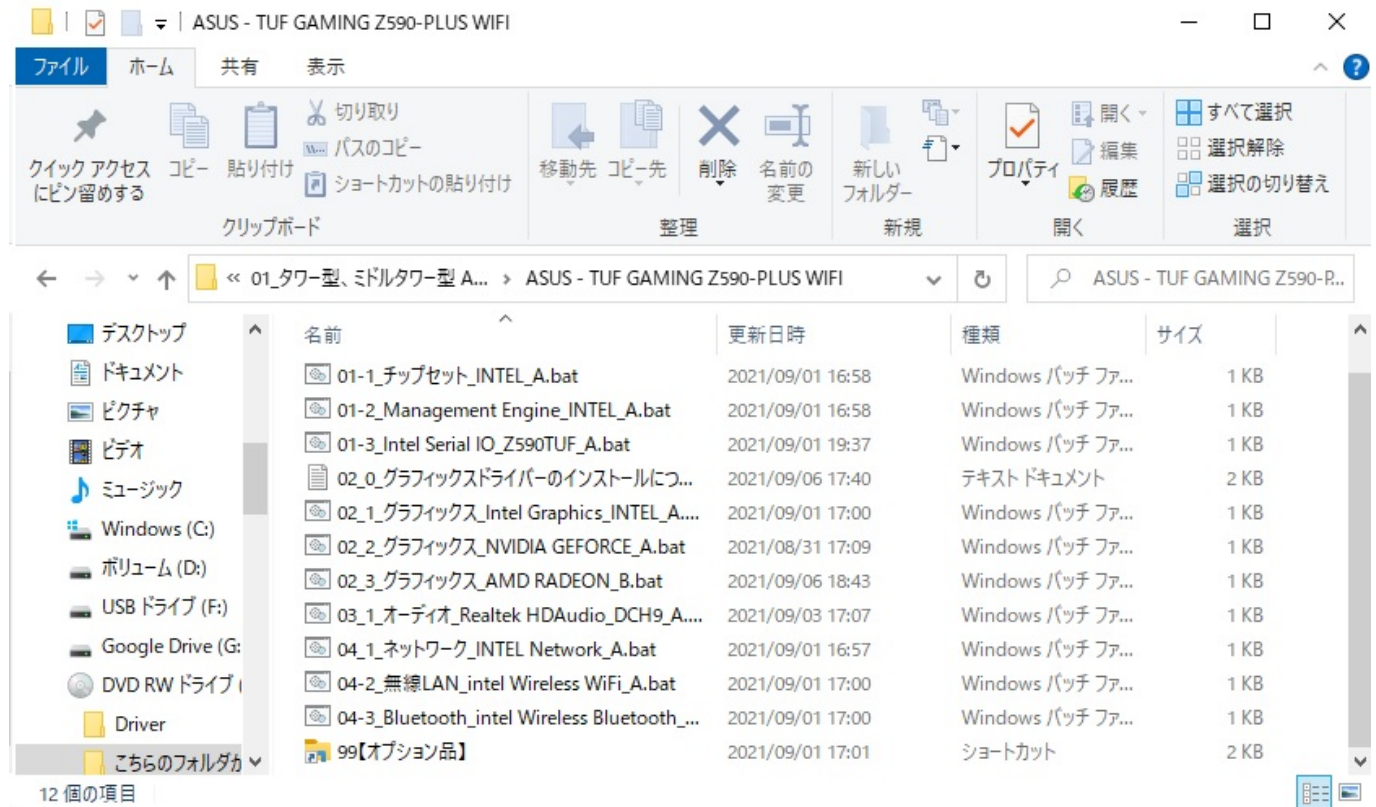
ASUS - TUF GAMING Z590-PLUS WIFI

ファイル ホーム 共有 表示

クイック アクセスにピン留めする コピー 貼り付け 切り取り パスのコピー ショートカットの貼り付け
クリップボード
移動先 コピー先 削除 名前の変更
整理
新しいフォルダー
新規
プロパティ 開く 編集 履歴
開く
すべて選択 選択解除 選択の切り替え
選択

« 01_タワー型、ミドルタワー型 A... > ASUS - TUF GAMING Z590-PLUS WIFI
ASUS - TUF GAMING Z590-P...

デスクトップ
ドキュメント
ピクチャ
ビデオ
ミュージック
Windows (C:)
ボリューム (D:)
USB ドライブ (F:)
Google Drive (G:
DVD RW ドライブ (
Driver
こちらのフォルダか

| 名前 | 更新日時 | 種類 | サイズ |
|---|---|---|---|
| 01-1_チップセット_INTEL_A.bat | 2021/09/01 16:58 | Windows バッチ ファ... | 1 KB |
| 01-2_Management Engine_INTEL_A.bat | 2021/09/01 16:58 | Windows バッチ ファ... | 1 KB |
| 01-3_Intel Serial IO_Z590TUF_A.bat | 2021/09/01 19:37 | Windows バッチ ファ... | 1 KB |
| 02_0_グラフィックスドライバーのインストールにつ... | 2021/09/06 17:40 | テキスト ドキュメント | 2 KB |
| 02_1_グラフィックス_Intel Graphics_INTEL_A.... | 2021/09/01 17:00 | Windows バッチ ファ... | 1 KB |
| 02_2_グラフィックス_NVIDIA GEFORCE_A.bat | 2021/08/31 17:09 | Windows バッチ ファ... | 1 KB |
| 02_3_グラフィックス_AMD RADEON_B.bat | 2021/09/06 18:43 | Windows バッチ ファ... | 1 KB |
| 03_1_オーディオ_Realtek HDAudio_DCH9_A.... | 2021/09/03 17:07 | Windows バッチ ファ... | 1 KB |
| 04_1_ネットワーク_INTEL Network_A.bat | 2021/09/01 16:57 | Windows バッチ ファ... | 1 KB |
| 04-2_無線LAN_intel Wireless WiFi_A.bat | 2021/09/01 17:00 | Windows バッチ ファ... | 1 KB |
| 04-3_Bluetooth_intel Wireless Bluetooth_... | 2021/09/01 17:00 | Windows バッチ ファ... | 1 KB |
| 99【オプション品】 | 2021/09/01 17:01 | ショートカット | 2 KB |

12 個の項目